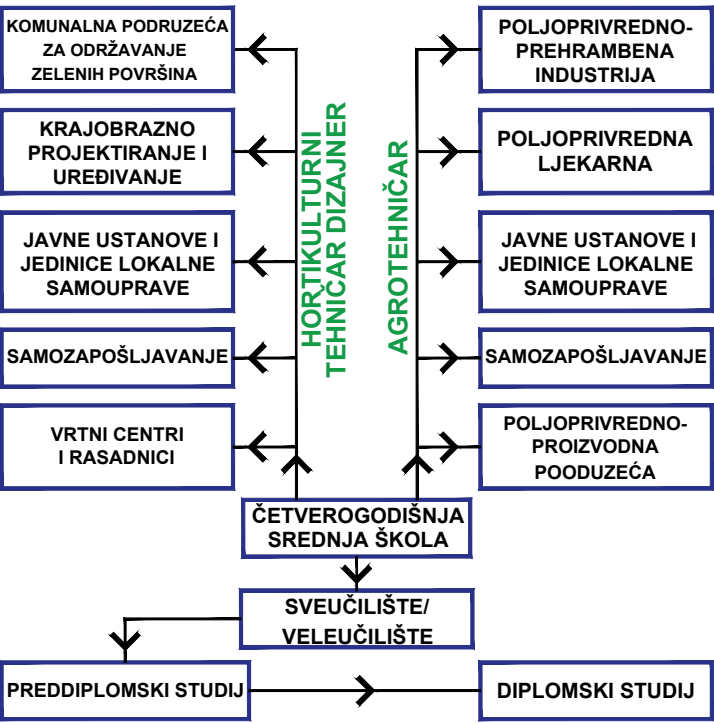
KOMUNALNA PODRUZEĆA ZA ODRŽAVANJE ZELENIH POVRŠINA

KRAJOBRAZNO PROJEKTIRANJE I UREĐIVANJE

JAVNE USTANOVE I JEDINICE LOKALNE SAMOUPRAVE

SAMOZAPOŠLJAVANJE

VRTNI CENTRI I RASADNICI

HORTIKULTURNI TEHNIČAR DIZAJNER

AGROTEHNIČAR

POLJOPRIVREDNO-PREHRAMBENA INDUSTRIJA

POLJOPRIVREDNA LJEKARNA

JAVNE USTANOVE I JEDINICE LOKALNE SAMOUPRAVE

SAMOZAPOŠLJAVANJE

POLJOPRIVREDNO-PROIZVODNA PODUZEĆA

ČETVEROGODIŠNJA SREDNJA ŠKOLA

SVEUČILIŠTE/ VELEUČILIŠTE

PREDDIPLOMSKI STUDIJ

DIPLOMSKI STUDIJ